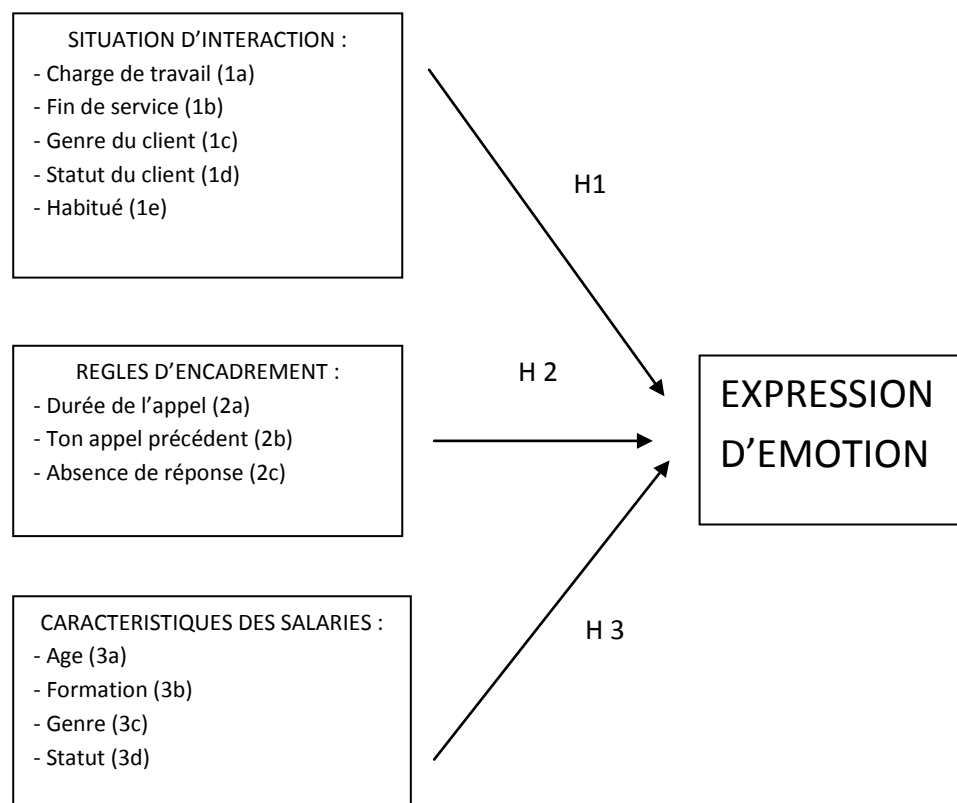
SITUATION D'INTERACTION :
- Charge de travail (1a)
- Fin de service (1b)
- Genre du client (1c)
- Statut du client (1d)
- Habitué (1e)

H1

REGLES D'ENCADREMENT :
- Durée de l'appel (2a)
- Ton appel précédent (2b)
- Absence de réponse (2c)

H 2

EXPRESSION D'EMOTION

CARACTERISTIQUES DES SALARIES :
- Age (3a)
- Formation (3b)
- Genre (3c)
- Statut (3d)

H 3